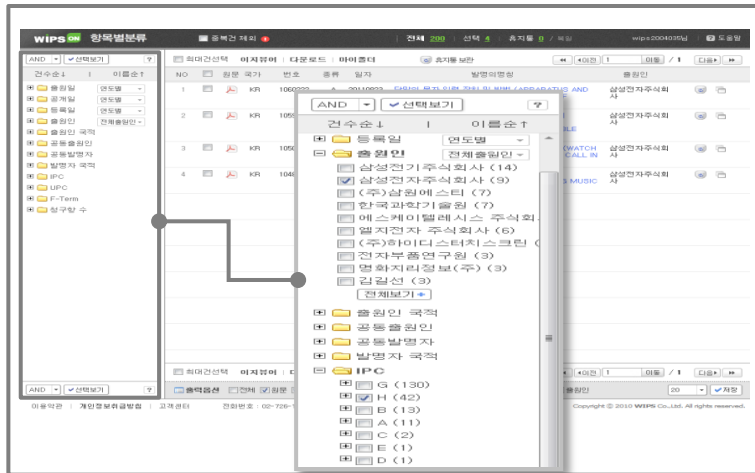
WIPS ON 항목별분류

중복건 제외

전체 200 | 선택 4 | 휴지통 0 / 복원

wips2004035님 | 도움말

AND | 선택보기 | ?

건수순↓ | 이름순↑

출원일 연도별

공개일 연도별

등록일 연도별

출원인 전체출원인

출원인 국적

공동출원인

공동발명자

발명자 국적

IPC

UPC

F-Term

청구항 수

AND | 선택보기

최대건선택 | 이지뷰어 | 다운로드 | 아이콘더 | 휴지통 보관

이전 | 1 | 이동 / 1 | 다음

NO | 점용 | 국가 | 번호 | 종류 | 일자 | 발명의명칭 | 출원인

1 | KR | 1060 | 2011 | 데이터 통신 장치 및 방법 (APPARATUS AND | 삼성전자주식회사

2 | KR | 105 | BLE | 삼성전자주식회사

3 | KR | 105 | WATCH CALL IN | 삼성전자주식회사

4 | KR | 104 | S MUSIC | 삼성전자주식회사

AND | 선택보기 | ?

건수순↓ | 이름순↑

등록일 연도별

출원인 전체출원인

삼성전기주식회사 (14)

삼성전자주식회사 (9)

(주)삼원에스티 (7)

한국과학기술원 (7)

에스케이텔레시스 주식회

엘지전자 주식회사 (6)

(주)하이디스터치스크린 (

전자부품연구원 (3)

명화지리정보(주) (3)

김일선 (3)

전체보기

출원인 국적

공동출원인

공동발명자

발명자 국적

IPC

G (130)

H (42)

B (13)

A (11)

C (2)

E (1)

D (1)

최대건선택 | 이지뷰어 | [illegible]

이전 | 1 | 이동 / 1 | 다음

출력옵션 | 전체 | 점용

출원인

20 | 저장

이용약관 | 개인정보취급방침 | 고객센터 | 전화번호 : 02-726-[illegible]

Copyright © 2010 WIPS Co.,Ltd. All rights reserved.